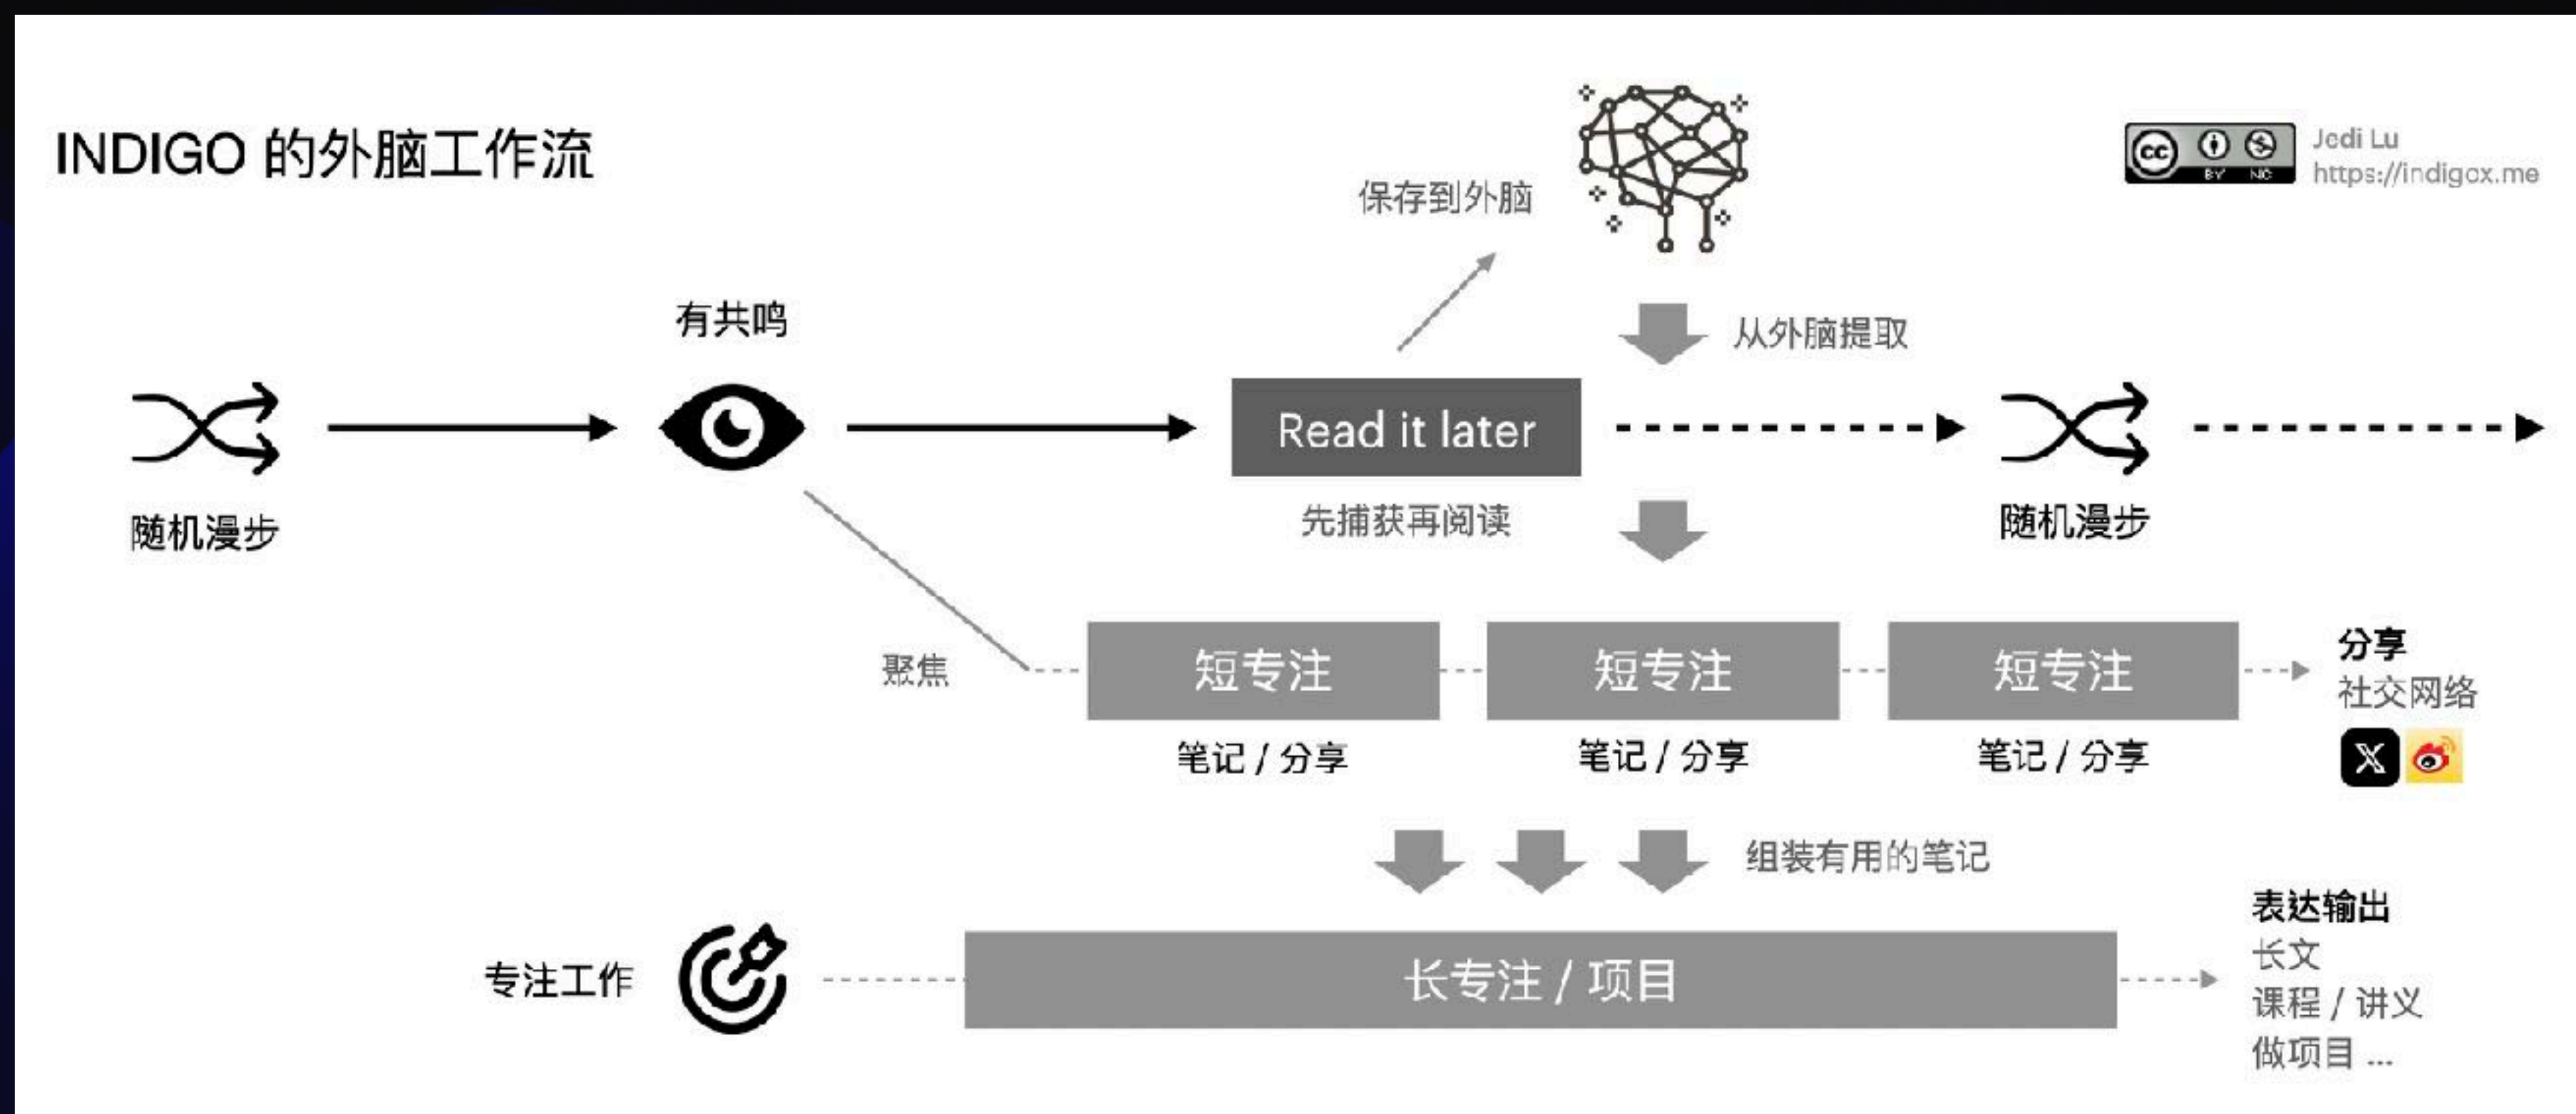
INDIGO 的外脑工作流

cc BY NC Jedi Lu
https://indigox.me

保存到外脑

有共鸣

从外脑提取

随机漫步

Read it later

先捕获再阅读

随机漫步

聚焦

短专注

笔记 / 分享

短专注

笔记 / 分享

短专注

笔记 / 分享

分享
社交网络

组装有用的笔记

专注工作

长专注 / 项目

表达输出
长文
课程 / 讲义
做项目 ...